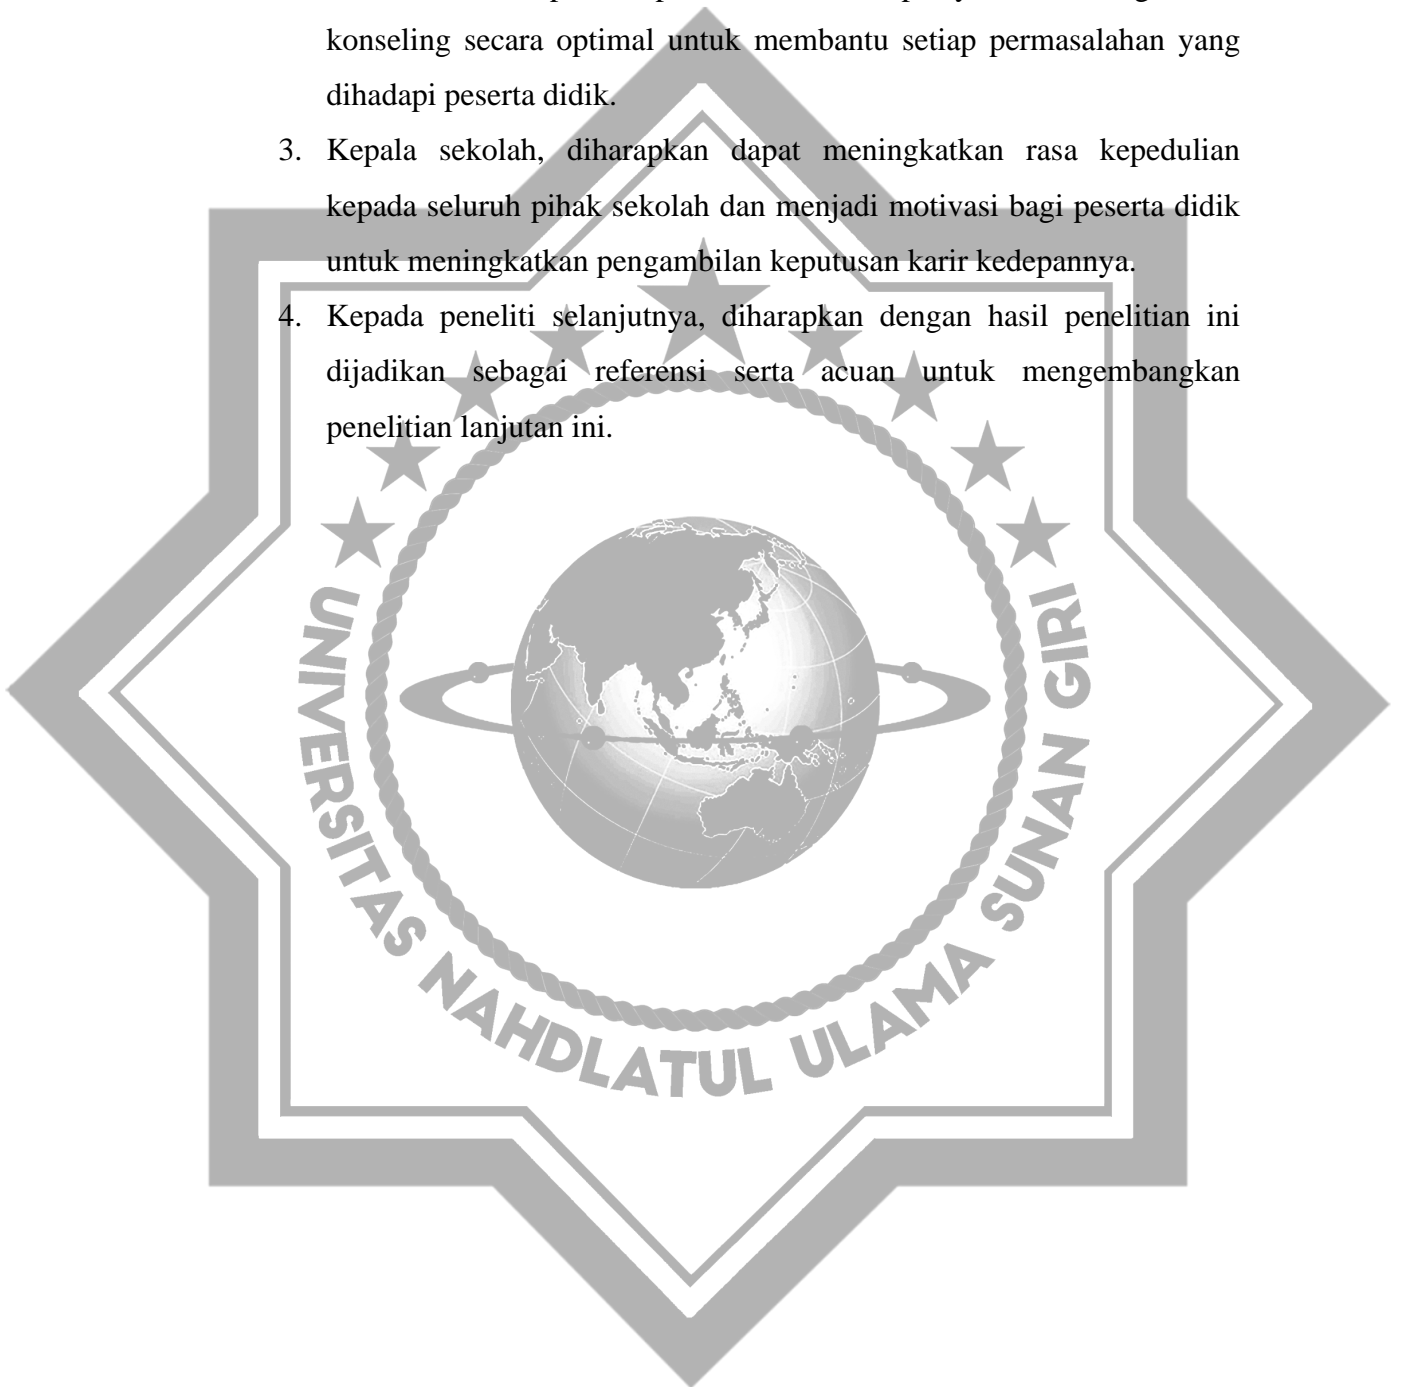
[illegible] konseling secara optimal untuk membantu setiap permasalahan yang dihadapi peserta didik.

3. Kepala sekolah, diharapkan dapat meningkatkan rasa kepedulian kepada seluruh pihak sekolah dan menjadi motivasi bagi peserta didik untuk meningkatkan pengambilan keputusan karir kedepannya.

4. Kepada peneliti selanjutnya, diharapkan dengan hasil penelitian ini dijadikan sebagai referensi serta acuan untuk mengembangkan penelitian lanjutan ini.

UNIVERSITAS NAHDLATUL ULAMA SUNAN GIRI